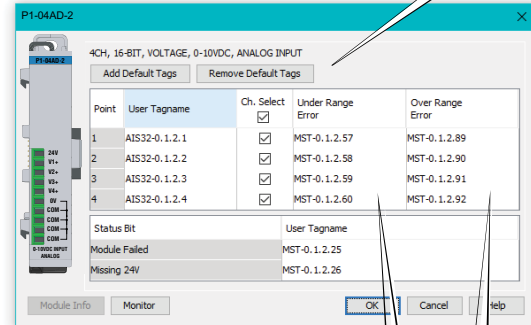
P1-04AD-2

P1-04AD-2

24V
V1+
V2+
V3+
V4+
0V
COM
COM
COM
COM
0-10VDC INPUT
ANALOG

4CH, 16-BIT, VOLTAGE, 0-10VDC, ANALOG INPUT

Add Default Tags | Remove Default Tags

| Point | User Tagname | Ch. Select | Under Range Error | Over Range Error |
|---|---|---|---|---|
| 1 | AIS32-0.1.2.1 | ☑ | MST-0.1.2.57 | MST-0.1.2.89 |
| 2 | AIS32-0.1.2.2 | ☑ | MST-0.1.2.58 | MST-0.1.2.90 |
| 3 | AIS32-0.1.2.3 | ☑ | MST-0.1.2.59 | MST-0.1.2.91 |
| 4 | AIS32-0.1.2.4 | ☑ | MST-0.1.2.60 | MST-0.1.2.92 |

| Status Bit | User Tagname |
|---|---|
| Module Failed | MST-0.1.2.25 |
| Missing 24V | MST-0.1.2.26 |

Module Info | Monitor | OK | Cancel | Help